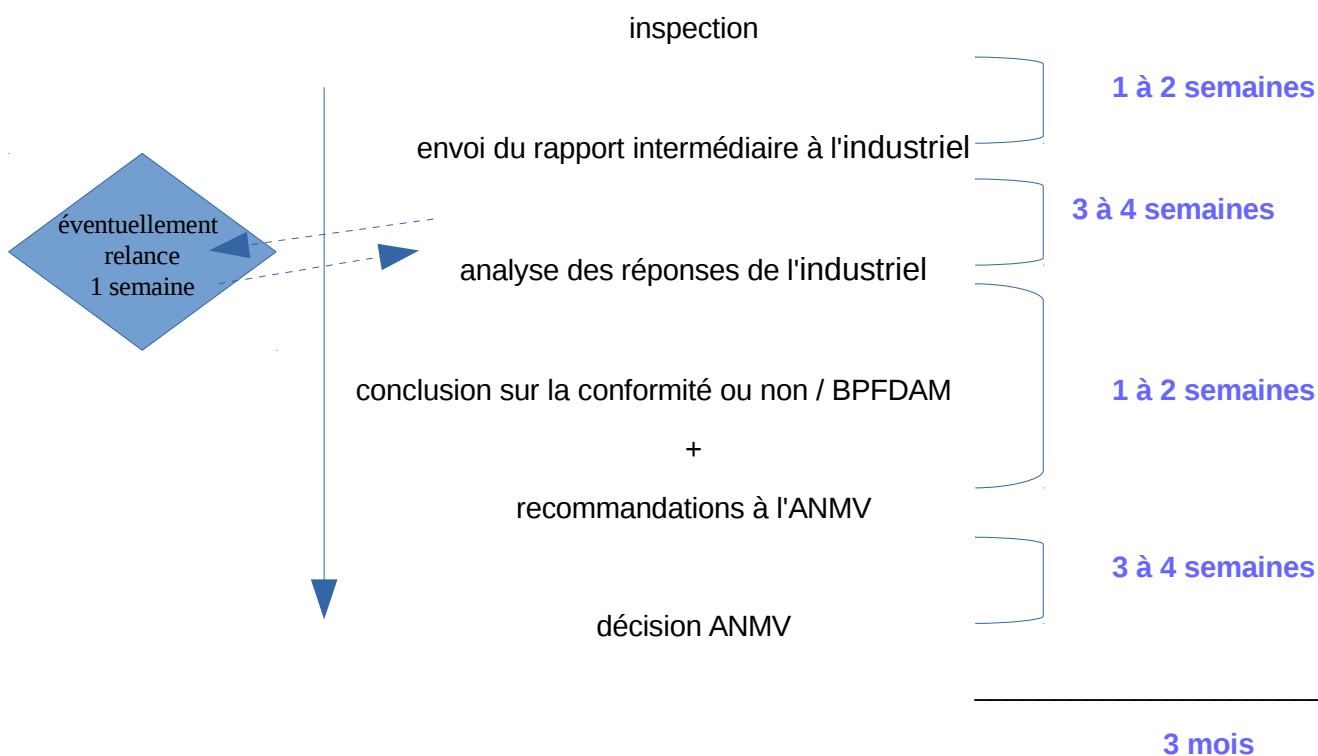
inspection

1 à 2 semaines

envoi du rapport intermédiaire à l'industriel

éventuellement relance 1 semaine

3 à 4 semaines

analyse des réponses de l'industriel

conclusion sur la conformité ou non / BPFDAM

+

recommandations à l'ANMV

1 à 2 semaines

3 à 4 semaines

décision ANMV

3 mois